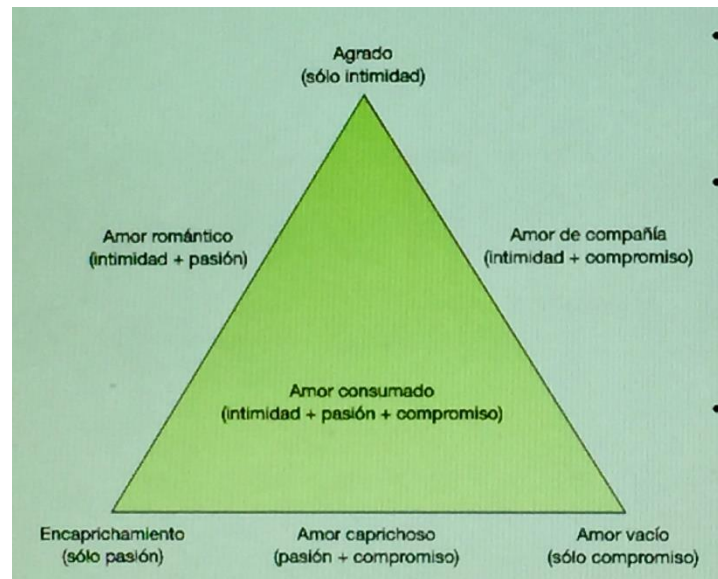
Agrado
(sólo intimidad)

Amor romántico
(intimidad + pasión)

Amor de compañía
(intimidad + compromiso)

Amor consumado
(intimidad + pasión + compromiso)

Encaprichamiento
(sólo pasión)

Amor caprichoso
(pasión + compromiso)

Amor vacío
(sólo compromiso)